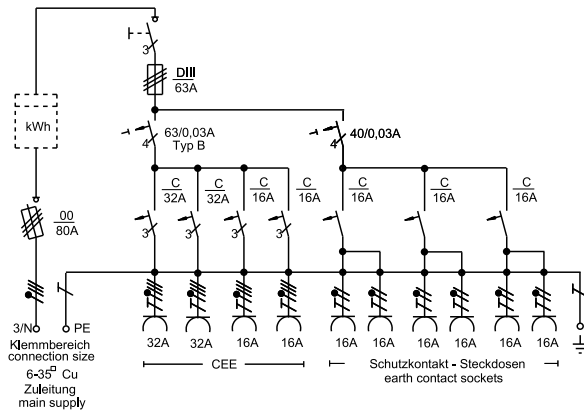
3

DIII
63A

kWh

63/0,03A
Typ B
4

40/0,03A
4

C
32A

C
32A

C
16A

C
16A

C
16A

C
16A

C
16A

3
3
3
3

00
80A

3/N
PE

Klemmbereich
connection size
6-35$^{\square}$ Cu
Zuleitung
main supply

32A
32A
16A
16A
16A
16A
16A
16A
16A
16A

CEE

Schutzkontakt - Steckdosen
earth contact sockets